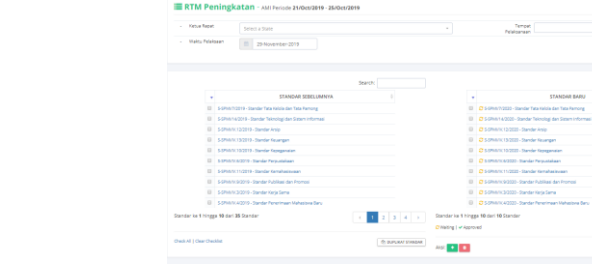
RTM Peningkatan - AMI Periode 21/Oct/2019 - 25/Oct/2019

Ketua Rapat
Select a State
Tempat Pelaksanaan
Waktu Pelaksaan
29 November 2019

Search:

| # | STANDAR SEBELUMNYA |
|---|---|
| | S-SPMI/10/2019 - Standar Tata Kelola dan Tata Pamong |
| | S-SPMI/14/2019 - Standar Teknologi dan Sistem Informasi |
| | S-SPMI/12/2019 - Standar Arsip |
| | S-SPMI/13/2019 - Standar Keuangan |
| | S-SPMI/15/2019 - Standar Kepegawaian |
| | S-SPMI/8/2019 - Standar Perpustakaan |
| | S-SPMI/11/2019 - Standar Kemahasiswaan |
| | S-SPMI/6/2019 - Standar Publikasi dan Promosi |
| | S-SPMI/3/2019 - Standar Kerja Sama |
| | S-SPMI/4/2019 - Standar Penerimaan Mahasiswa Baru |

Standar ke 1 hingga 10 dari 35 Standar
‹ 1 2 3 4 ›

Check All | Clear Checklist
DUPLIKAT STANDAR

| # | STANDAR BARU |
|---|---|
| | S-SPMI/10/2020 - Standar Tata Kelola dan Tata Pamong |
| | S-SPMI/14/2020 - Standar Teknologi dan Sistem Informasi |
| | S-SPMI/12/2020 - Standar Arsip |
| | S-SPMI/13/2020 - Standar Keuangan |
| | S-SPMI/15/2020 - Standar Kepegawaian |
| | S-SPMI/8/2020 - Standar Perpustakaan |
| | S-SPMI/11/2020 - Standar Kemahasiswaan |
| | S-SPMI/6/2020 - Standar Publikasi dan Promosi |
| | S-SPMI/3/2020 - Standar Kerja Sama |
| | S-SPMI/4/2020 - Standar Penerimaan Mahasiswa Baru |

Standar ke 1 hingga 10 dari 10 Standar
Waiting | Approved
Aksi